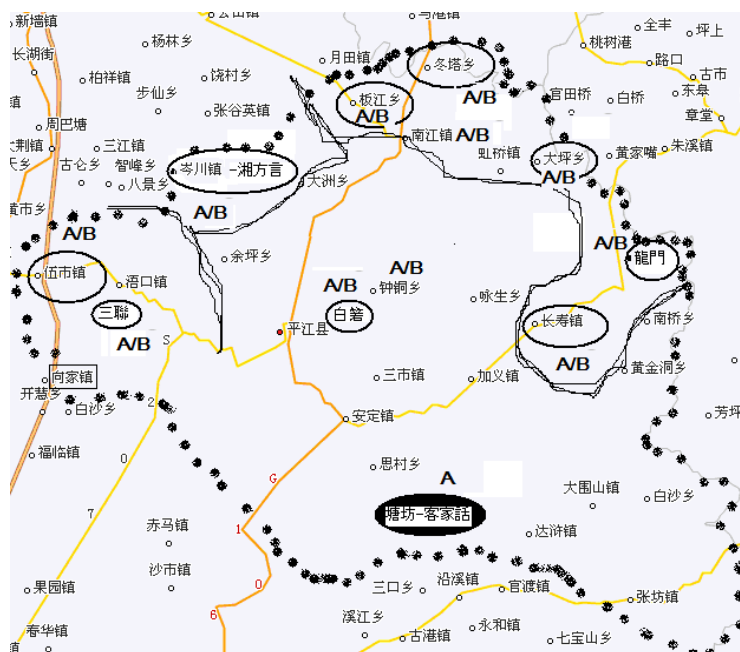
新墙镇
长湖街
杨林乡
柏祥镇
步仙乡
饶村乡
张谷英镇
周巴塘
三江镇
古仑乡
智峰乡
八景乡
岑川镇 -湘方言
大洲乡
A/B
A/B
余坪乡
伍市镇
浯口镇
三聯
A/B
向家镇
开慧乡
白沙乡
福临镇
赤马镇
沙市镇
果园镇
春华镇
月田镇
冬塔乡
板江乡
A/B
A/B
南江镇
A/B
瓮江镇
官田桥
白桥
全丰
坪上
桃树港
路口
古市
东县
章堂
黄家嘴
朱溪镇
大坪乡
A/B
A/B
龍門
A/B
钟洞乡
A/B
白箬
平江县
咏生乡
长寿镇
A/B
南桥乡
黄金洞乡
三市镇
加义镇
安定镇
思村乡
A
大围山镇
白沙乡
芳坪
塘坊-客家話
达浒镇
三口乡
沿溪镇
官渡镇
张坊镇
溪江乡
古港镇
永和镇
七宝山乡
S
2
0
7
G
1
0
6